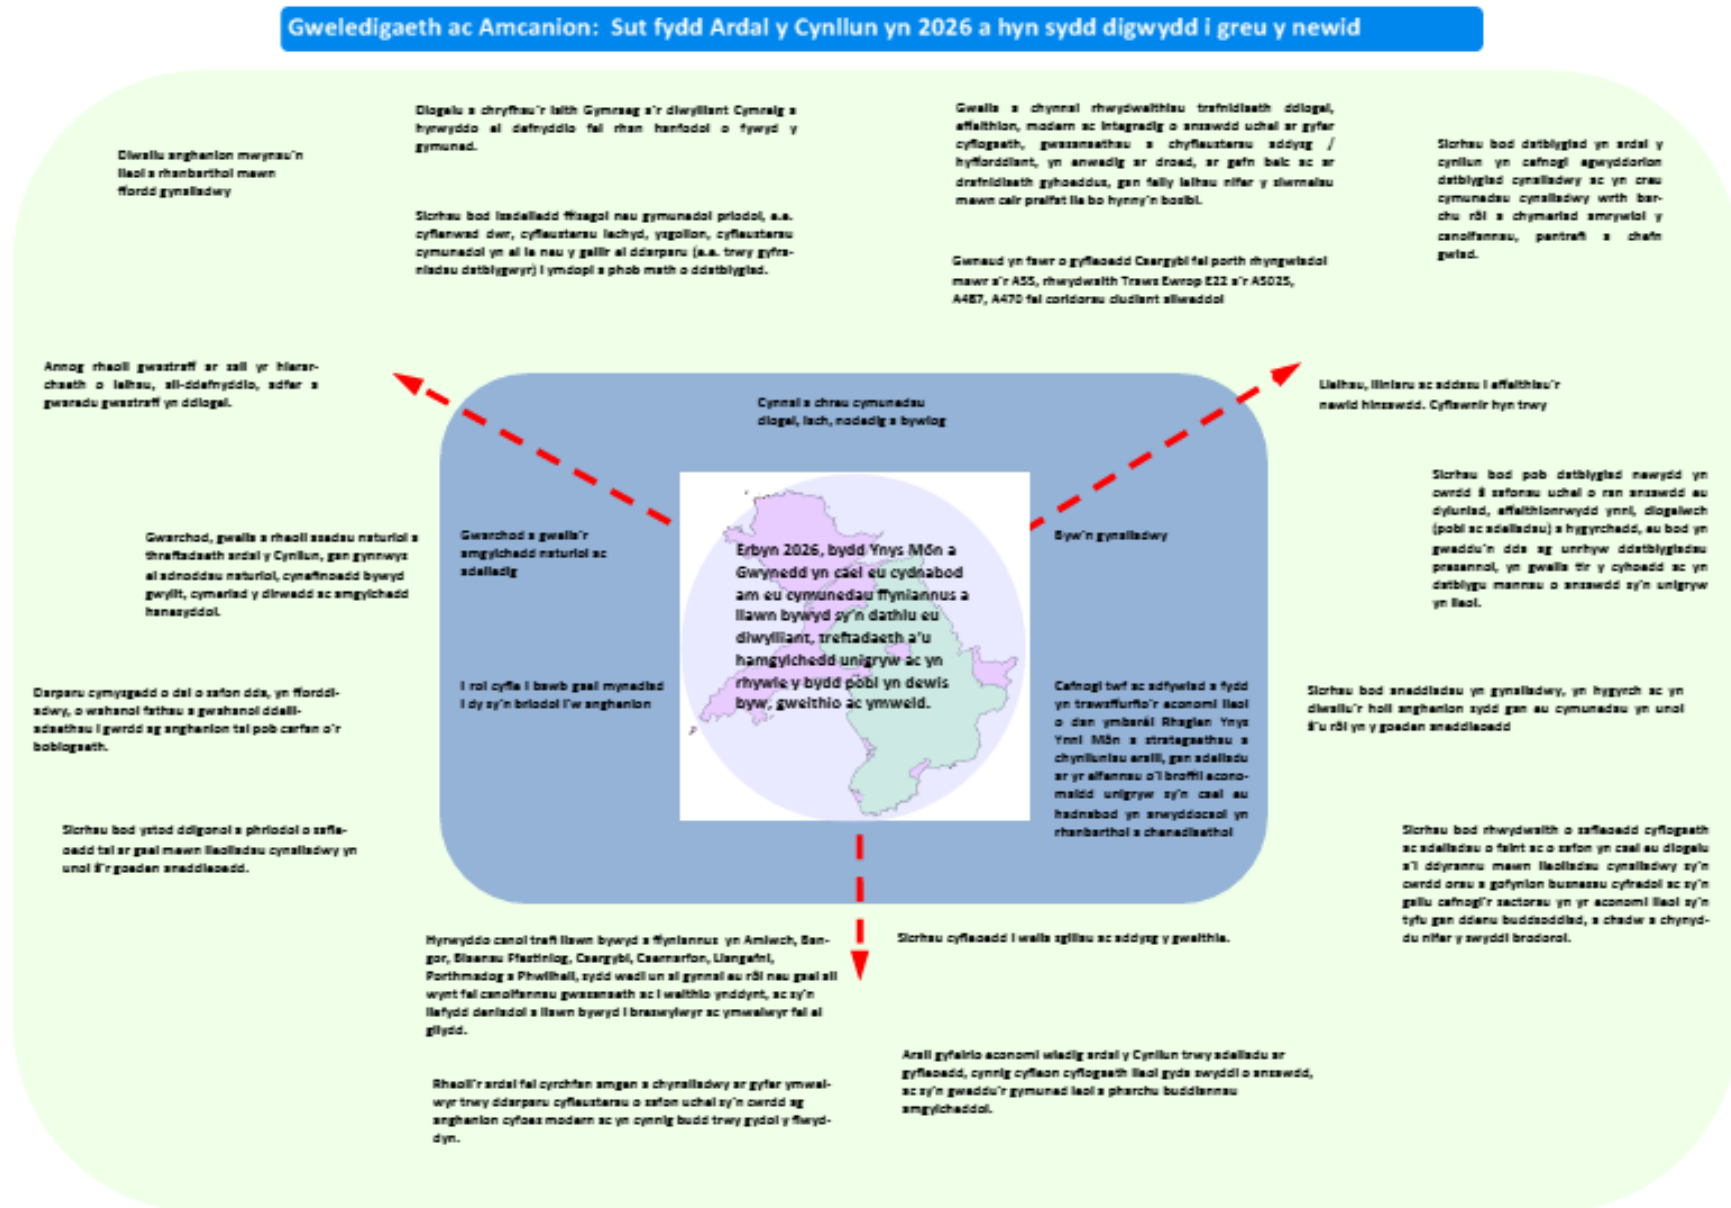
Gweledigaeth ac Amcanion: Sut fydd Ardal y Cynllun yn 2026 a hyn sydd digwydd i greu y newid

Diwallu anghenion mwynau'n lleol a rhanbarthol mewn ffordd gynaliadwy

Diogelu a chryfhau'r Iaith Gymraeg a'r diwylliant Cymreig a hyrwyddo ei defnyddio fel rhan hanfodol o fywyd y gymuned.

Sicrhau bod isadeiledd ffisegol neu gymunedol priodol, e.e. cyflenwad dwr, cyfleusterau iechyd, ysgolion, cyfleusterau cymunedol yn ei le neu y gellir ei ddarparu (e.e. trwy gyfraniadau datblygwyr) i ymdopi a phob math o ddatblygiad.

Gwella a chynnal rhwydweithiau trafnidiaeth diogel, effeithiol, modern ac integredig o ansawdd uchel ar gyfer cyflogaeth, gwasanaethau a chyfleusterau addysg / hyfforddiant, yn enwedig ar droed, ar gefn beic ac ar drafnidiaeth gyhoeddus, gan felly leihau nifer y siwrnaiau mewn ceir preifat lle bo hynny'n bosibl.

Gwneud yn fawr o gyfleoedd Caergybi fel porth rhyngwladol mawr a'r A55, rhwydwaith Traws Ewrop E22 a'r A5025, A487, A470 fel coridorau cludiant allweddol

Sicrhau bod datblygiad yn ardal y cynllun yn cefnogi agwyddorion datblygiad cynaliadwy ac yn creu cymunedau cynaliadwy wrth barchu rôl a chymeriad amrywiol y canolfannau, pentrefi a chefn gwlad.

Annog rheoli gwastraff ar sail yr hierarchaeth o leihau, ail-ddefnyddio, adfer a gwaredu gwastraff yn ddiogel.

Cynnal a chreu cymunedau diogel, iach, nodedig a bywiog

Lleihau, lliniaru ac addasu i effeithiau'r newid hinsawdd. Cyflawnir hyn trwy

Gwarchod, gwella a rheoli asedau naturiol a threftadaeth ardal y Cynllun, gan gynnwys ei adnoddau naturiol, cynefinoedd bywyd gwyllt, cymeriad y tirwedd ac amgylchedd hanesyddol.

Gwarchod a gwella'r amgylchedd naturiol ac adeiledig

Erbyn 2026, bydd Ynys Môn a Gwynedd yn cael eu cydnabod am eu cymunedau ffyniannus a llawn bywyd sy'n dathlu eu diwylliant, treftadaeth a'u hamgylchedd unigryw ac yn rhywle y bydd pobl yn dewis byw, gweithio ac ymweld.

Byw'n gynaliadwy

Sicrhau bod pob datblygiad newydd yn cwrdd â safonau uchel o ran ansawdd eu dyluniad, effeithlonrwydd ynni, diogelwch (pobl ac adeiladau) a hygyrchedd, eu bod yn gweddu'n dda ag unrhyw ddatblygiadau presennol, yn gwella tir y cyhoedd ac yn datblygu mannau o ansawdd sy'n unigryw yn lleol.

Darparu cymysgedd o dai o safon dda, yn fforddiadwy, o wahanol fathau a gwahanol ddaliadaethau i gwrdd ag anghenion tai pob carfan o'r boblogaeth.

I roi cyfle i bawb gael mynediad i dy sy'n briodol i'w anghenion

Cefnogi twf ac adfywiad a fydd yn trawsffurfio'r economi lleol o dan ymbarél Rhaglen Ynys Ynni Môn a strategaethau a chynlluniau eraill, gan adeiladu ar yr elfennau o'i broffil economaidd unigryw sy'n cael eu hadnabod yn arwyddocaol yn rhanbarthol a chenedlaethol

Sicrhau bod aneddiadau yn gynaliadwy, yn hygyrch ac yn diwallu'r holl anghenion sydd gan eu cymunedau yn unol â'u rôl yn y goeden aneddiadau

Sicrhau bod ystod ddigonol a phriodol o safleoedd tai ar gael mewn lleoliadau cynaliadwy yn unol â'r goeden aneddiadau.

Sicrhau bod rhwydwaith o safleoedd cyflogaeth ac adeiladau o faint ac o safon yn cael eu diogelu a'i ddyrannu mewn lleoliadau cynaliadwy sy'n cwrdd orau a gofynion busnesau cyfredol ac sy'n gallu cefnogi'r sectorau yn yr economi lleol sy'n tyfu gan ddenu buddsoddiad, a chadw a chynyddu nifer y swyddi brodorol.

Hyrwyddo canol trefi llawn bywyd a ffyniannus yn Amlwch, Bangor, Blaenau Ffestiniog, Caergybi, Caernarfon, Llangefni, Porthmadog a Pwllheli, sydd wedi un ai gynnal eu rôl neu gael ail wynt fel canolfannau gwasanaeth ac i weithio ynddynt, ac sy'n llefydd deniadol a llawn bywyd i breswylwyr ac ymwelwyr fel ei gilydd.

Sicrhau cyfleoedd i wella sgiliau ac addysg y gweithlu.

Rheoli'r ardal fel cyrchfan amgen a chynaliadwy ar gyfer ymwelwyr trwy ddarparu cyfleusterau o safon uchel sy'n cwrdd ag anghenion cyfoes modern ac yn cynnig budd trwy gydol y flwyddyn.

Ail gyfeirio economi wledig ardal y Cynllun trwy adeiladu ar gyfleoedd, cynnig cyfleon cyflogaeth lleol gyda swyddi o ansawdd, ac sy'n gweddu'r gymuned leol a pharchu buddiannau amgylcheddol.